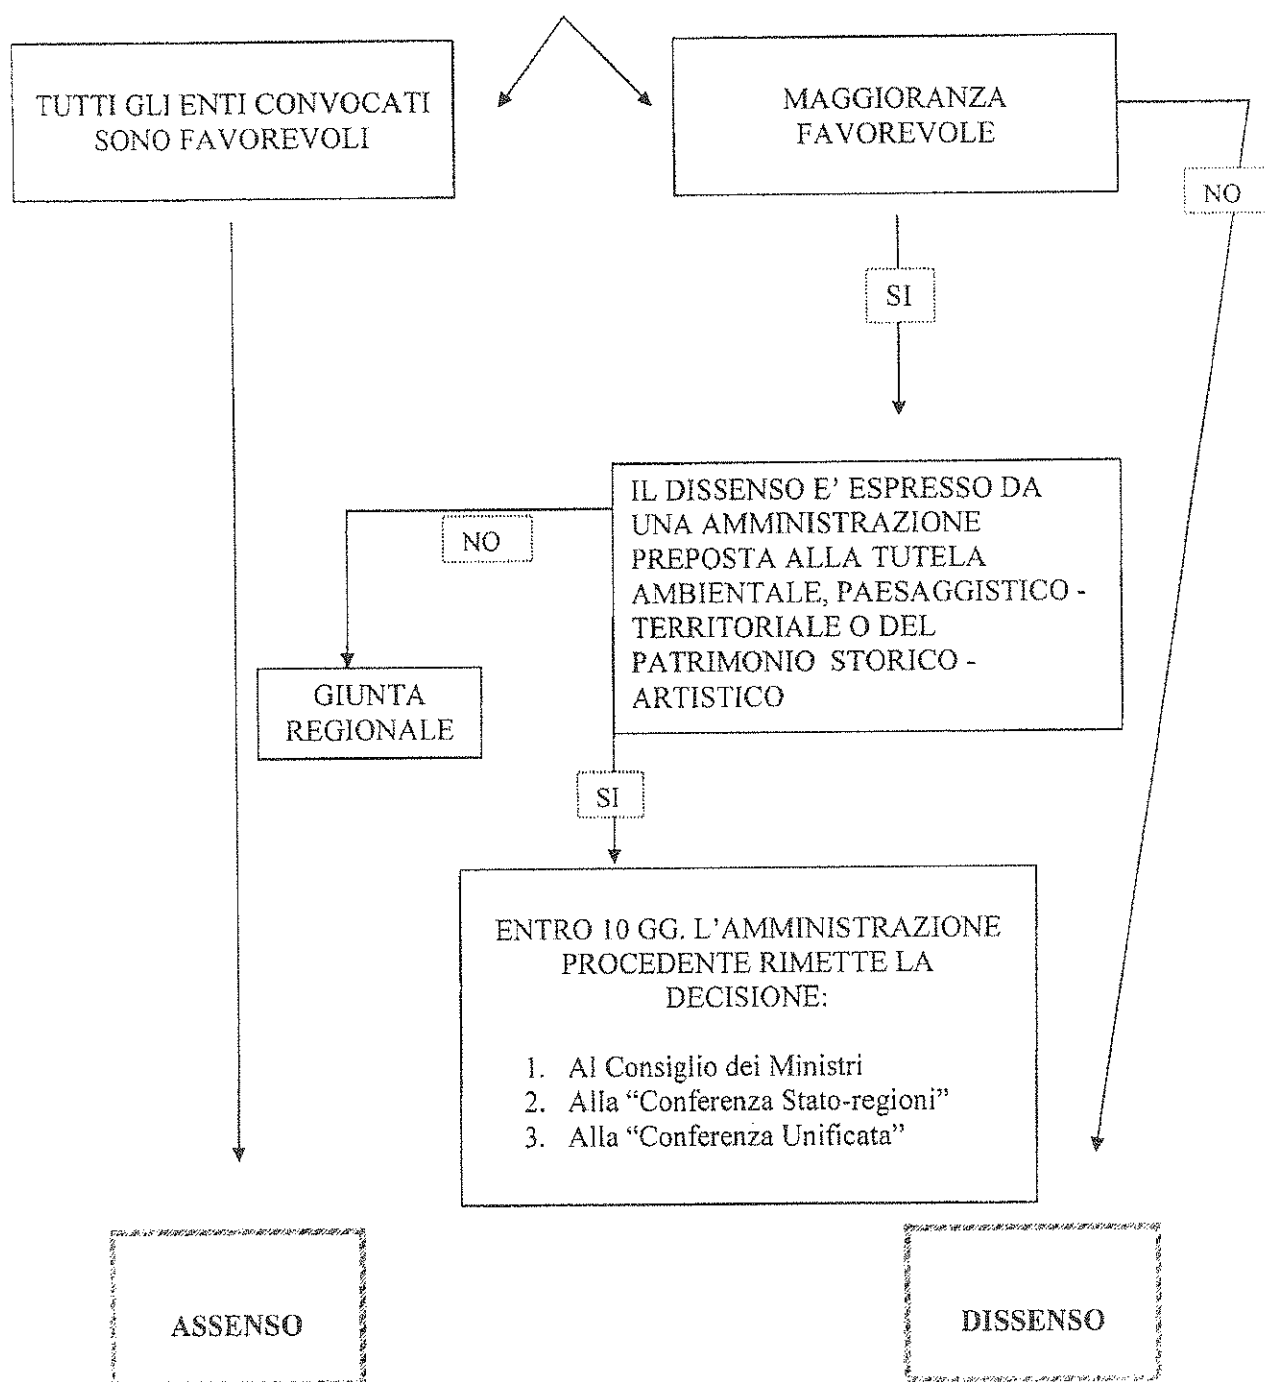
TUTTI GLI ENTI CONVOCATI SONO FAVOREVOLI

MAGGIORANZA FAVOREVOLE

NO

SI

IL DISSENSO E' ESPRESSO DA UNA AMMINISTRAZIONE PREPOSTA ALLA TUTELA AMBIENTALE, PAESAGGISTICO - TERRITORIALE O DEL PATRIMONIO STORICO - ARTISTICO

NO

GIUNTA REGIONALE

SI

ENTRO 10 GG. L'AMMINISTRAZIONE PROCEDENTE RIMETTE LA DECISIONE:

1. Al Consiglio dei Ministri
2. Alla "Conferenza Stato-regioni"
3. Alla "Conferenza Unificata"

ASSENSO

DISSENSO